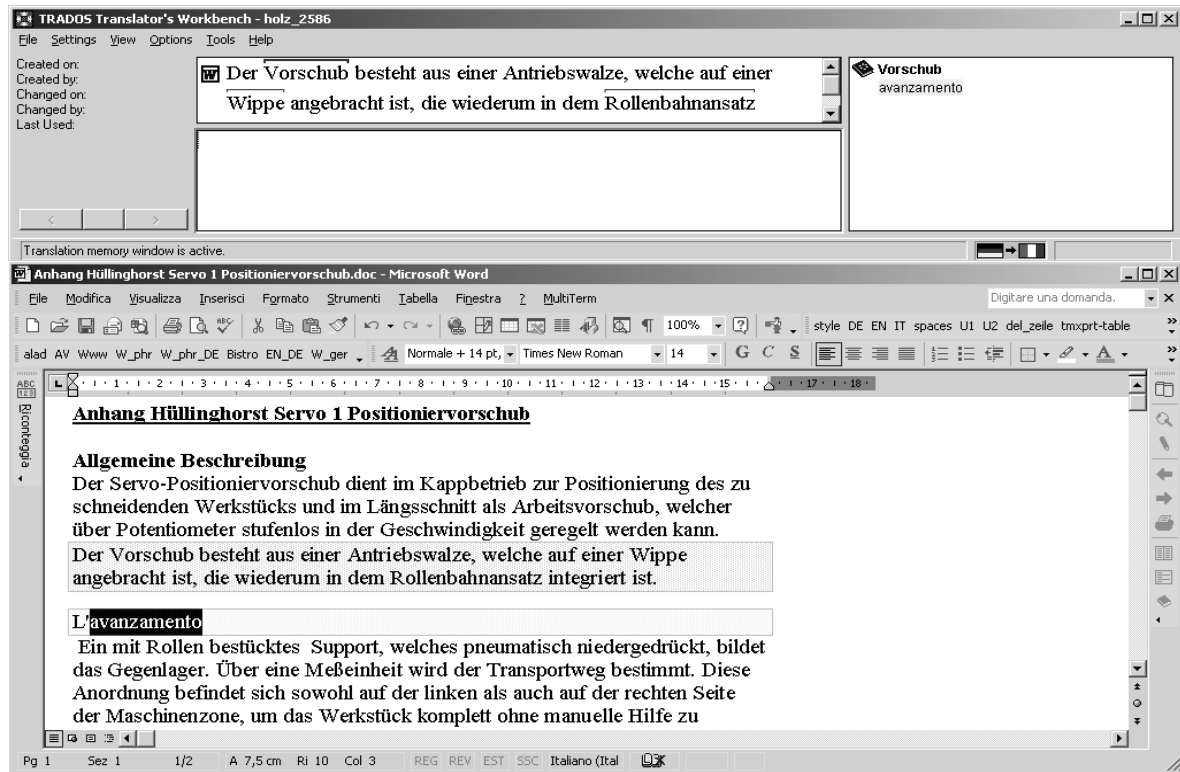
TRADOS Translator's Workbench - holz_2586
File Settings View Options Tools Help
Created on:
Created by:
Changed on:
Changed by:
Last Used:

Der Vorschub besteht aus einer Antriebswalze, welche auf einer Wippe angebracht ist, die wiederum in dem Rollenbahnansatz

Vorschub
avanzamento

Translation memory window is active.

Anhang Hüllinghorst Servo 1 Positioniervorschub.doc - Microsoft Word
File Modifica Visualizza Inserisci Formato Strumenti Tabella Finestra ? MultiTerm
Digitare una domanda.
100%
style DE EN IT spaces U1 U2 del_zeile tmxprt-table
alad AV Www W_phr W_phr_DE Bistro EN_DE W_ger Normale + 14 pt, Times New Roman 14 G C S
Riconteggia

Anhang Hüllinghorst Servo 1 Positioniervorschub

Allgemeine Beschreibung
Der Servo-Positioniervorschub dient im Kappbetrieb zur Positionierung des zu schneidenden Werkstücks und im Längsschnitt als Arbeitsvorschub, welcher über Potentiometer stufenlos in der Geschwindigkeit geregelt werden kann.
Der Vorschub besteht aus einer Antriebswalze, welche auf einer Wippe angebracht ist, die wiederum in dem Rollenbahnansatz integriert ist.

L'avanzamento

Ein mit Rollen bestücktes Support, welches pneumatisch niedergedrückt, bildet das Gegenlager. Über eine Meßeinheit wird der Transportweg bestimmt. Diese Anordnung befindet sich sowohl auf der linken als auch auf der rechten Seite der Maschinenzone, um das Werkstück komplett ohne manuelle Hilfe zu

Pg 1 Sez 1 1/2 A 7,5 cm Ri 10 Col 3 REG REV EST SSC Italiano (Ital